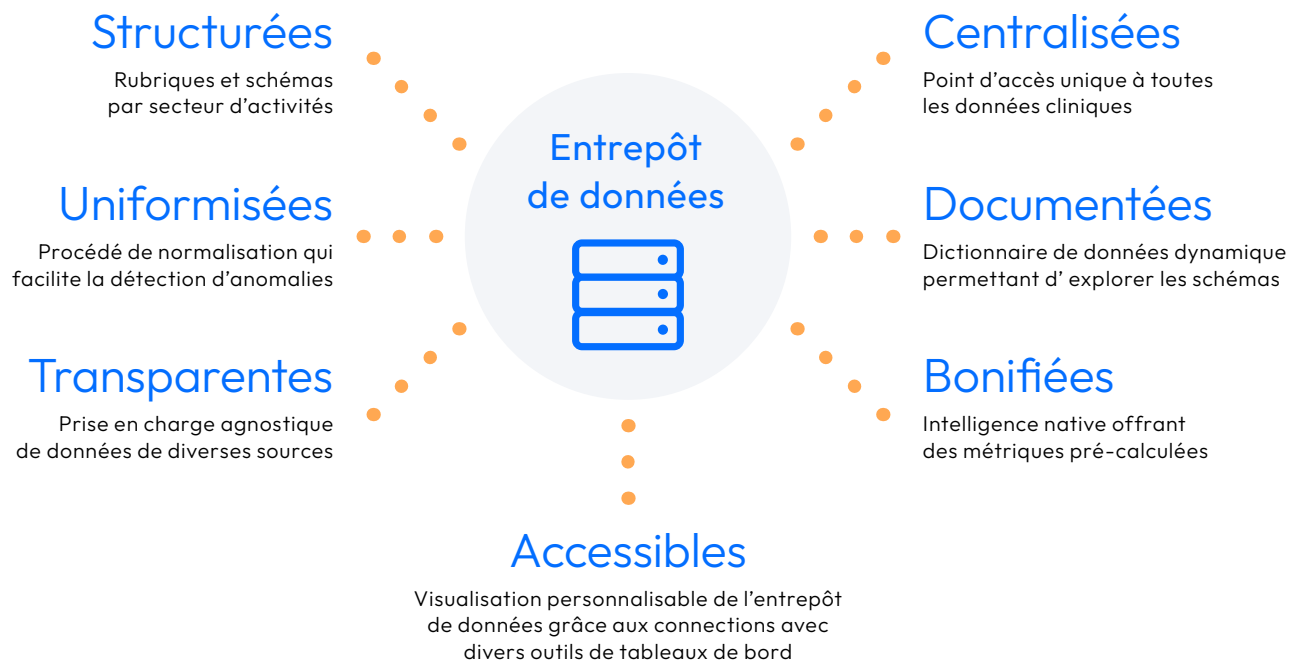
Structurées
Rubriques et schémas par secteur d'activités

Uniformisées
Procédé de normalisation qui facilite la détection d'anomalies

Transparentes
Prise en charge agnostique de données de diverses sources

Entrepôt de données

Centralisées
Point d'accès unique à toutes les données cliniques

Documentées
Dictionnaire de données dynamique permettant d' explorer les schémas

Bonifiées
Intelligence native offrant des métriques pré-calculées

Accessibles
Visualisation personnalisable de l'entrepôt de données grâce aux connections avec divers outils de tableaux de bord